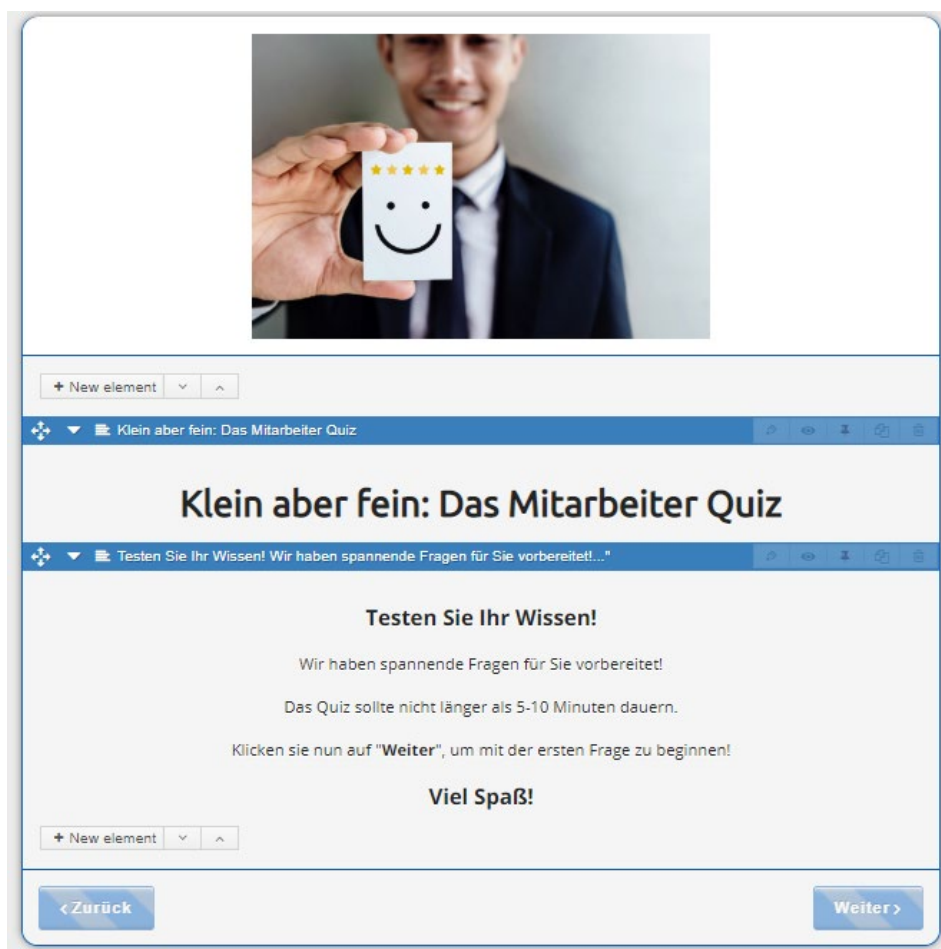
+ New element

Klein aber fein: Das Mitarbeiter Quiz

Klein aber fein: Das Mitarbeiter Quiz

Testen Sie Ihr Wissen! Wir haben spannende Fragen für Sie vorbereitet!..."

**Testen Sie Ihr Wissen!**

Wir haben spannende Fragen für Sie vorbereitet!

Das Quiz sollte nicht länger als 5-10 Minuten dauern.

Klicken sie nun auf "**Weiter**", um mit der ersten Frage zu beginnen!

**Viel Spaß!**

+ New element

‹Zurück

Weiter›